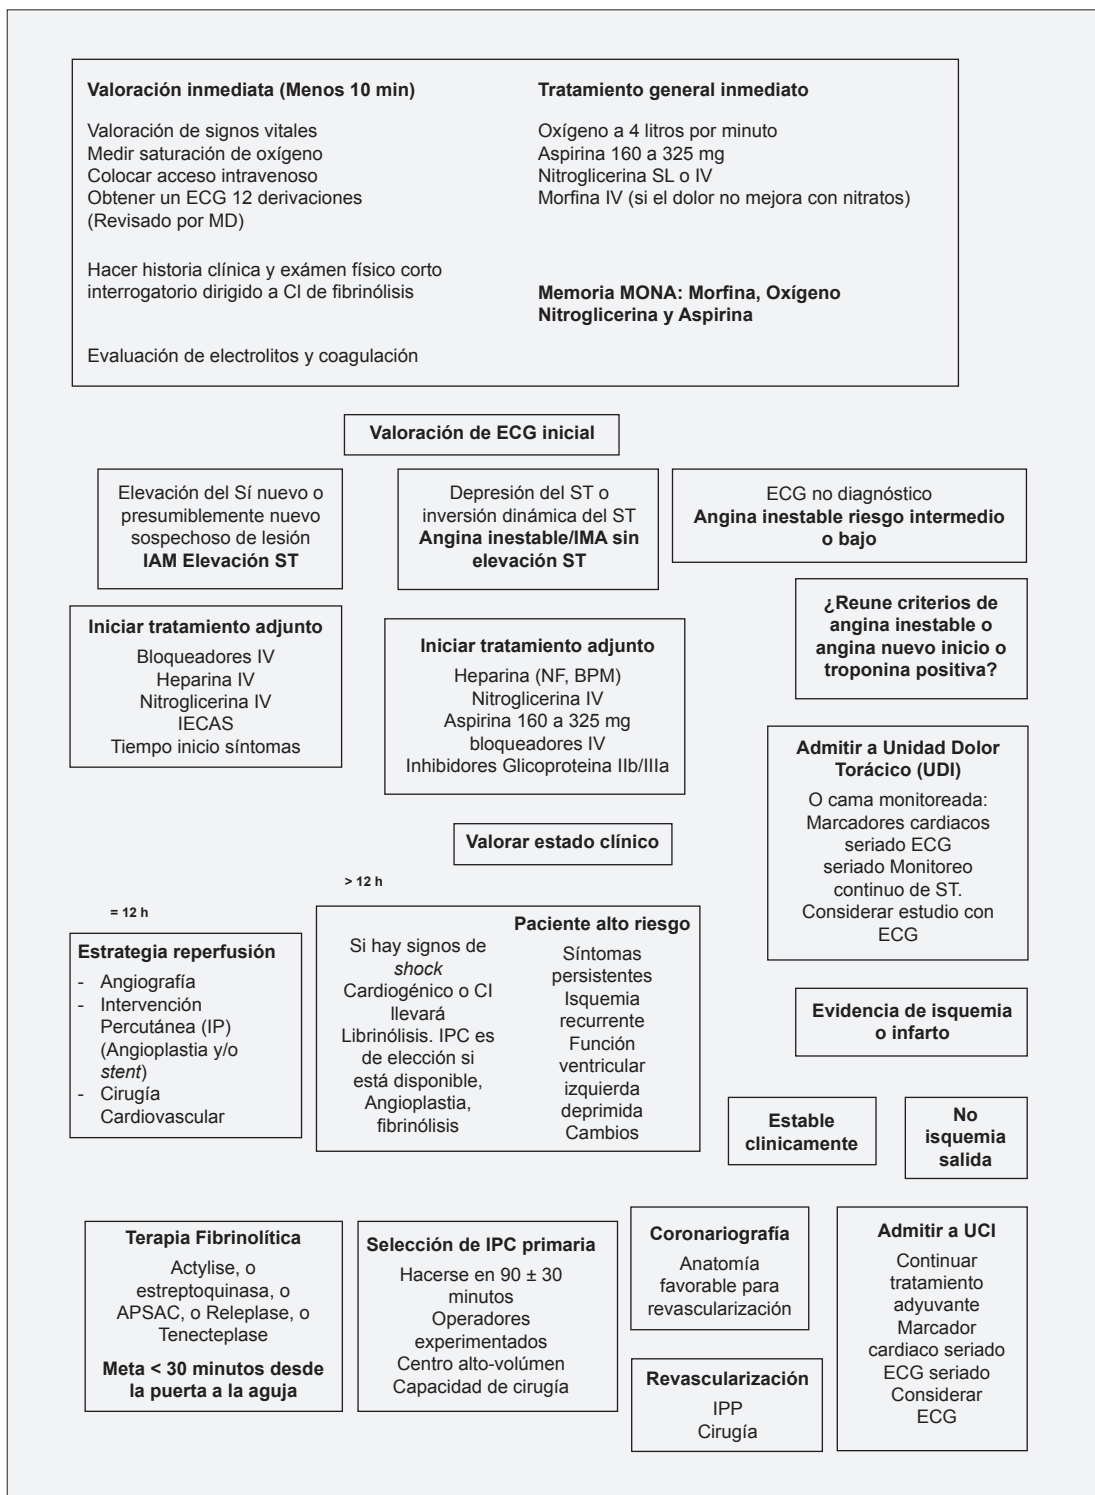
**Valoración inmediata (Menos 10 min)**

Valoración de signos vitales
Medir saturación de oxígeno
Colocar acceso intravenoso
Obtener un ECG 12 derivaciones (Revisado por MD)

Hacer historia clínica y exámen físico corto interrogatorio dirigido a CI de fibrinólisis

Evaluación de electrolitos y coagulación

**Tratamiento general inmediato**

Oxígeno a 4 litros por minuto
Aspirina 160 a 325 mg
Nitroglicerina SL o IV
Morfina IV (si el dolor no mejora con nitratos)

**Memoria MONA: Morfina, Oxígeno Nitroglicerina y Aspirina**

**Valoración de ECG inicial**

Elevación del Sí nuevo o presumiblemente nuevo sospechoso de lesión
**IAM Elevación ST**

Depresión del ST o inversión dinámica del ST
**Angina inestable/IMA sin elevación ST**

ECG no diagnóstico
**Angina inestable riesgo intermedio o bajo**

**¿Reune criterios de angina inestable o angina nuevo inicio o troponina positiva?**

**Iniciar tratamiento adjunto**
Bloqueadores IV
Heparina IV
Nitroglicerina IV
IECAS
Tiempo inicio síntomas

**Iniciar tratamiento adjunto**
Heparina (NF, BPM)
Nitroglicerina IV
Aspirina 160 a 325 mg
bloqueadores IV
Inhibidores Glicoproteina IIb/IIIa

**Admitir a Unidad Dolor Torácico (UDI)**
O cama monitoreada: Marcadores cardiacos seriado ECG seriado Monitoreo continuo de ST. Considerar estudio con ECG

**Valorar estado clínico**

**> 12 h**

**= 12 h**

**Estrategia reperfusión**
- Angiografía
- Intervención Percutánea (IP) (Angioplastia y/o *stent*)
- Cirugía Cardiovascular

Si hay signos de *shock* Cardiogénico o CI llevará Librinólisis. IPC es de elección si está disponible, Angioplastia, fibrinólisis

**Paciente alto riesgo**
Síntomas persistentes
Isquemia recurrente
Función ventricular izquierda deprimida
Cambios

**Evidencia de isquemia o infarto**

**Estable clinicamente**

**No isquemia salida**

**Terapia Fibrinolítica**
Actylise, o estreptoquinasa, o APSAC, o Releplase, o Tenecteplase
**Meta < 30 minutos desde la puerta a la aguja**

**Selección de IPC primaria**
Hacerse en 90 ± 30 minutos
Operadores experimentados
Centro alto-volúmen
Capacidad de cirugía

**Coronariografía**
Anatomía favorable para revascularización

**Revascularización**
IPP
Cirugía

**Admitir a UCI**
Continuar tratamiento adyuvante
Marcador cardiaco seriado
ECG seriado
Considerar ECG